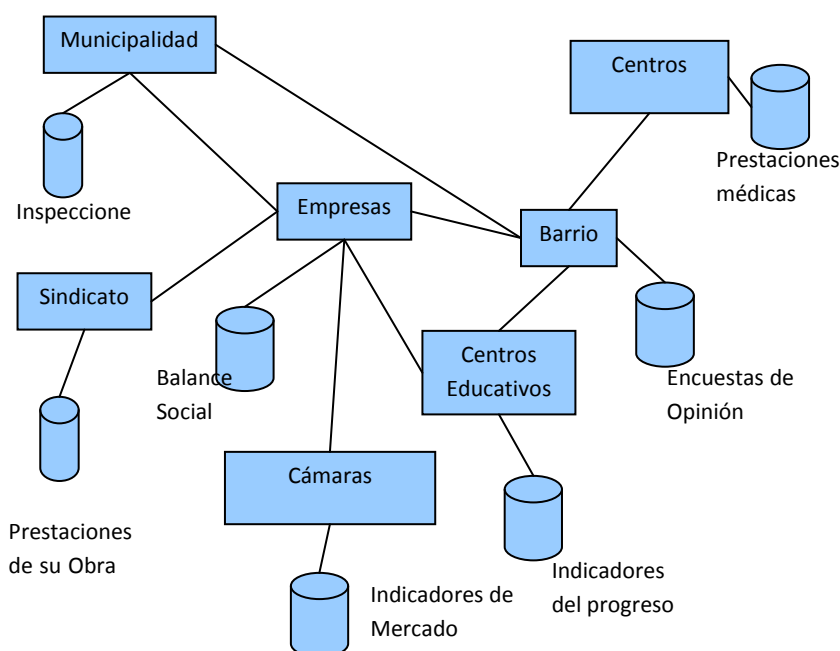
Municipalidad

Centros

Prestaciones médicas

Inspeccione

Empresas

Barrio

Sindicato

Balance Social

Centros Educativos

Encuestas de Opinión

Cámaras

Prestaciones de su Obra

Indicadores del progreso

Indicadores de Mercado